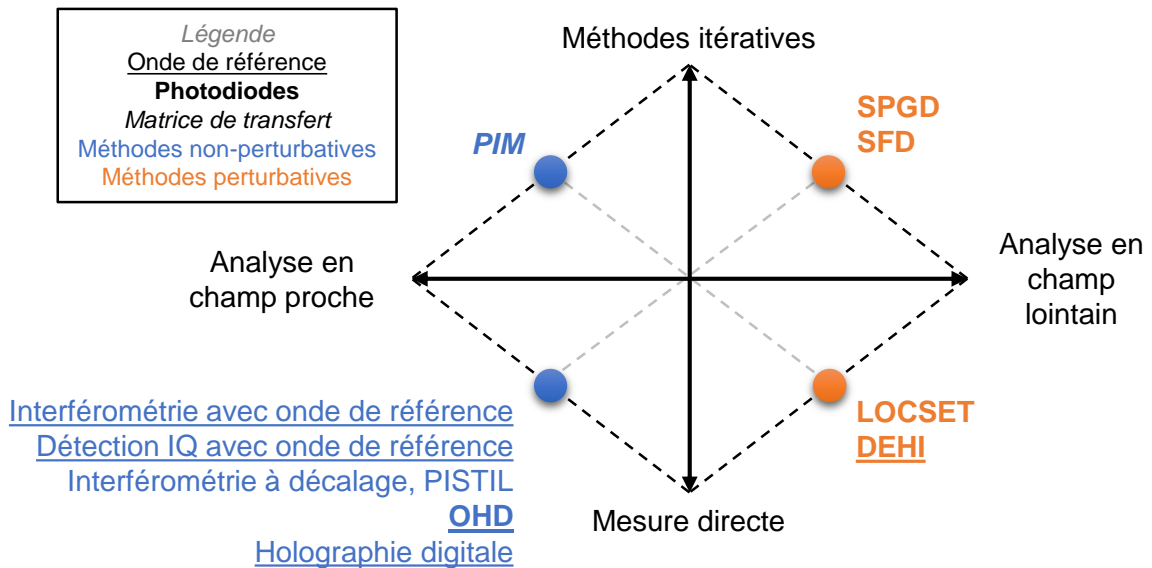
Légende
Onde de référence
Photodiodes
Matrice de transfert
Méthodes non-perturbatives
Méthodes perturbatives

Méthodes itératives

PIM

SPGD
SFD

Analyse en champ proche

Analyse en champ lointain

Interférométrie avec onde de référence
Détection IQ avec onde de référence
Interférométrie à décalage, PISTIL
OHD
Holographie digitale

LOCSET
DEHI

Mesure directe